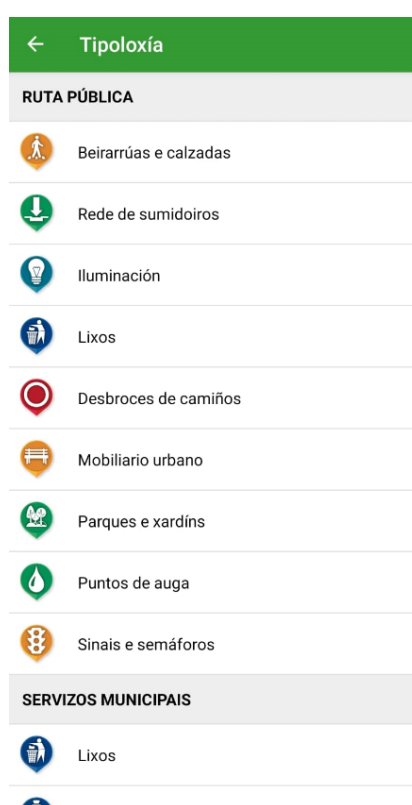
← Tipoloxía

RUTA PÚBLICA

Beirarrúas e calzadas

Rede de sumidoiros

Iluminación

Lixos

Desbroces de camiños

Mobiliario urbano

Parques e xardíns

Puntos de auga

Sinais e semáforos

SERVIZOS MUNICIPAIS

Lixos